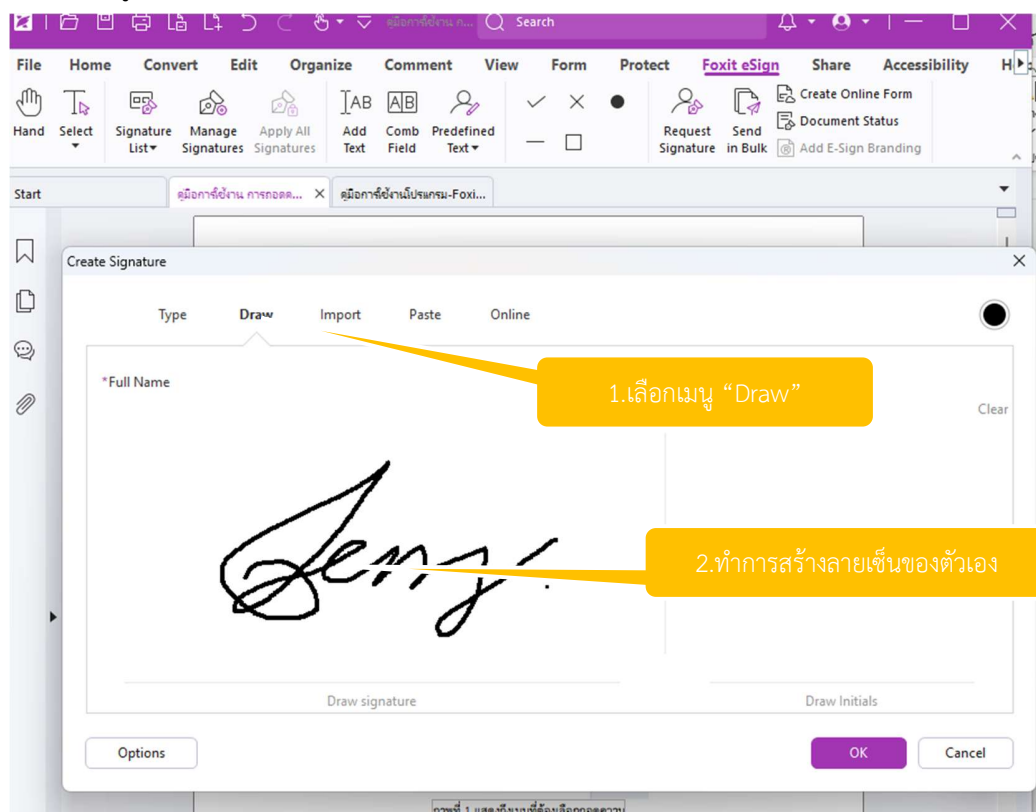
คู่มือการใช้งาน ก... Search

File Home Convert Edit Organize Comment View Form Protect Foxit eSign Share Accessibility H

Hand Select Signature List Manage Signatures Apply All Signatures Add Text Comb Field Predefined Text Request Signature Send in Bulk Create Online Form Document Status Add E-Sign Branding

Start คู่มือการใช้งาน การถอดค... คู่มือการใช้งานโปรแกรม-Foxi...

Create Signature

Type Draw Import Paste Online

*Full Name

1.เลือกเมนู “Draw”

Clear

2.ทำการสร้างลายเซ็นของตัวเอง

Draw signature

Draw Initials

Options

OK

Cancel

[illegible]